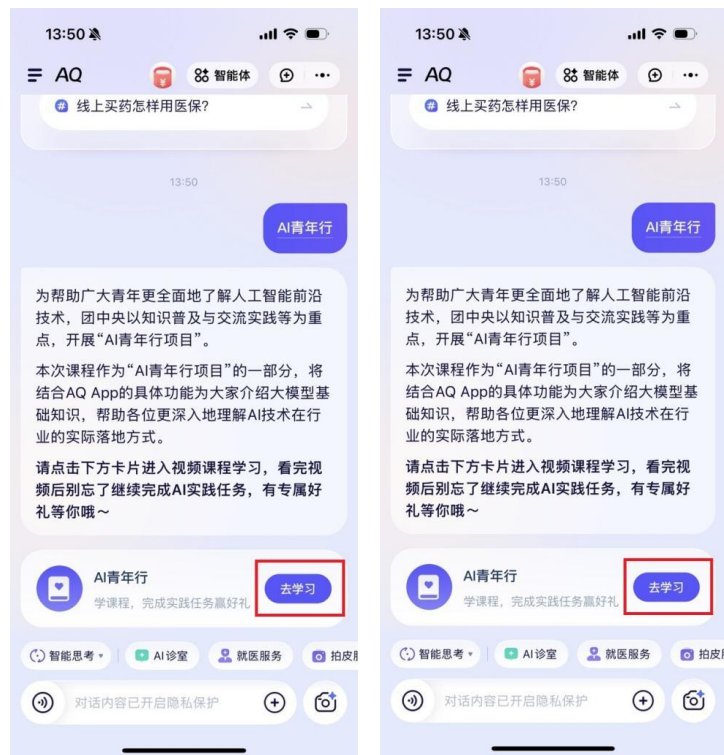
13:50

AQ

智能体

线上买药怎样用医保?

13:50

AI青年行

为帮助广大青年更全面地了解人工智能前沿技术，团中央以知识普及与交流实践等为重点，开展“AI青年行项目”。

本次课程作为“AI青年行项目”的一部分，将结合AQ App的具体功能为大家介绍大模型基础知识，帮助各位更深入地理解AI技术在行业的实际落地方式。

请点击下方卡片进入视频课程学习，看完视频后别忘了继续完成AI实践任务，有专属好礼等你哦～

AI青年行

学课程，完成实践任务赢好礼

去学习

智能思考 | AI诊室 | 就医服务 | 拍皮肤

对话内容已开启隐私保护

13:50

AQ

智能体

线上买药怎样用医保?

13:50

AI青年行

为帮助广大青年更全面地了解人工智能前沿技术，团中央以知识普及与交流实践等为重点，开展“AI青年行项目”。

本次课程作为“AI青年行项目”的一部分，将结合AQ App的具体功能为大家介绍大模型基础知识，帮助各位更深入地理解AI技术在行业的实际落地方式。

请点击下方卡片进入视频课程学习，看完视频后别忘了继续完成AI实践任务，有专属好礼等你哦～

AI青年行

学课程，完成实践任务赢好礼

去学习

智能思考 | AI诊室 | 就医服务 | 拍皮肤

对话内容已开启隐私保护